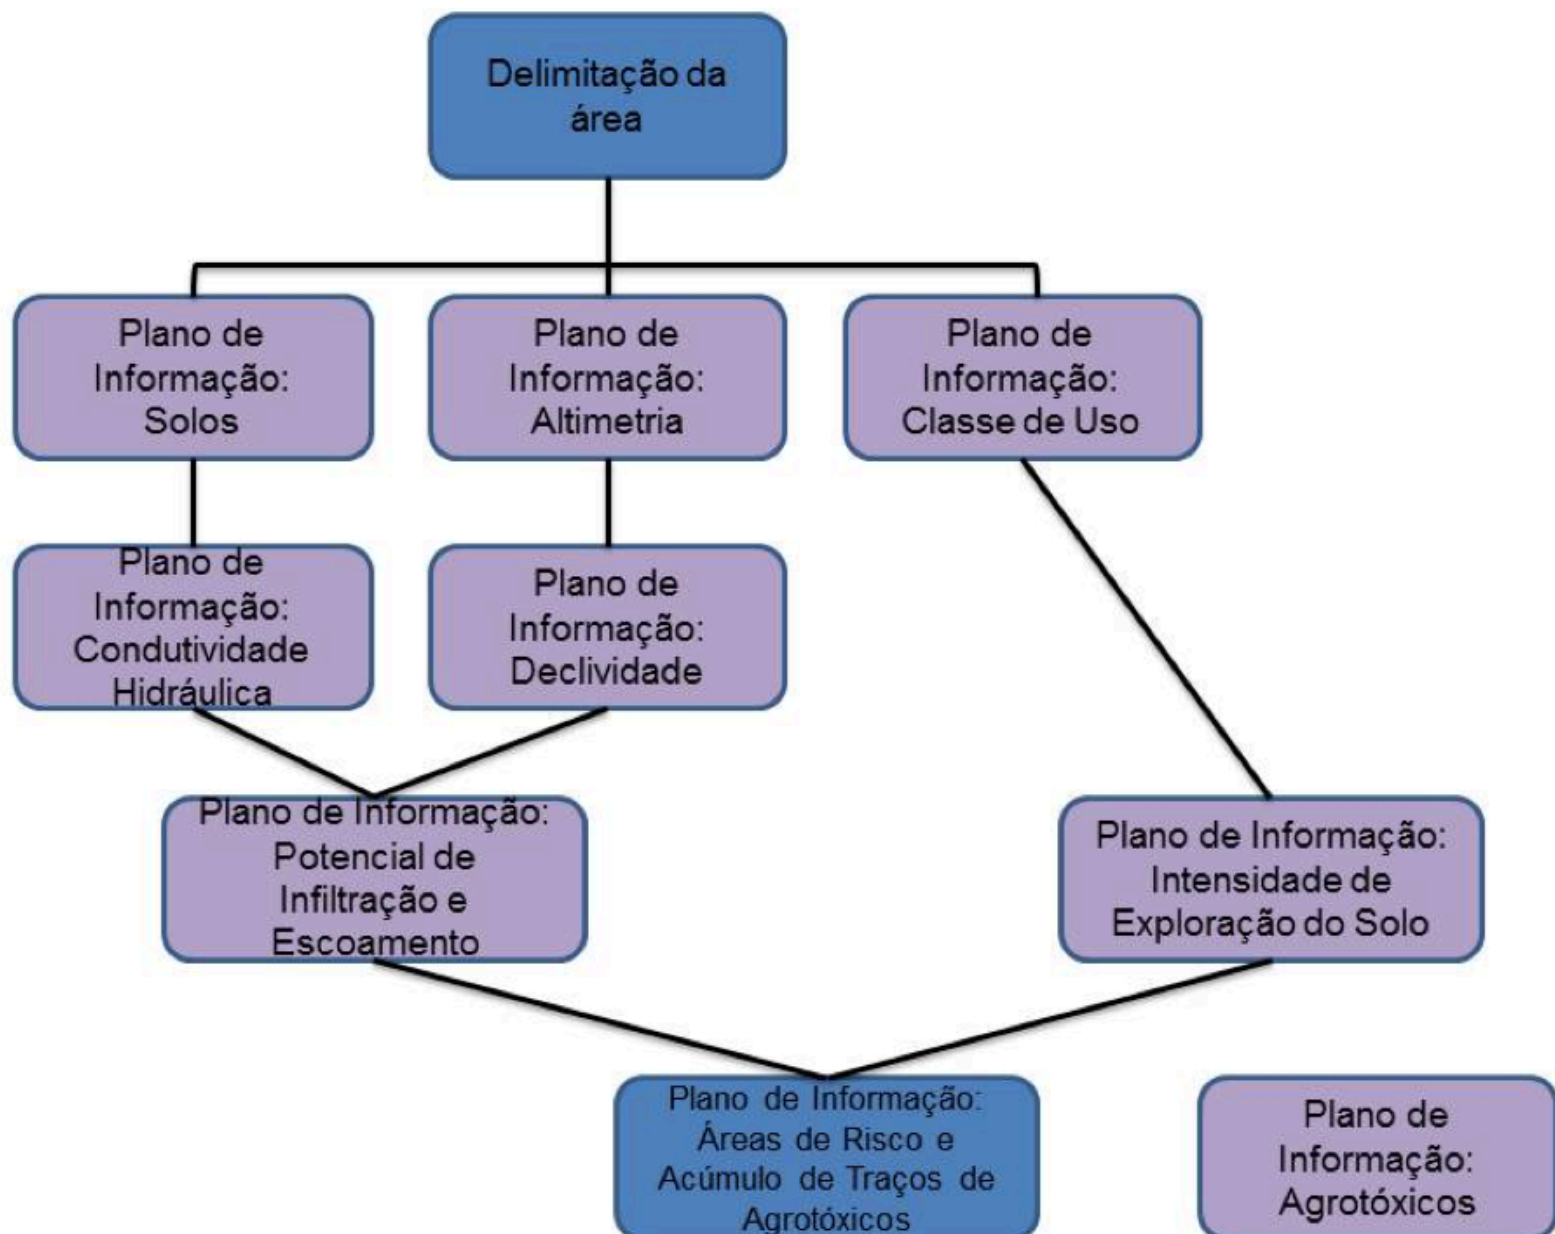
Delimitação da área

Plano de Informação: Solos

Plano de Informação: Altimetria

Plano de Informação: Classe de Uso

Plano de Informação: Condutividade Hidráulica

Plano de Informação: Declividade

Plano de Informação: Potencial de Infiltração e Escoamento

Plano de Informação: Intensidade de Exploração do Solo

Plano de Informação: Áreas de Risco e Acúmulo de Traços de Agrotóxicos

Plano de Informação: Agrotóxicos